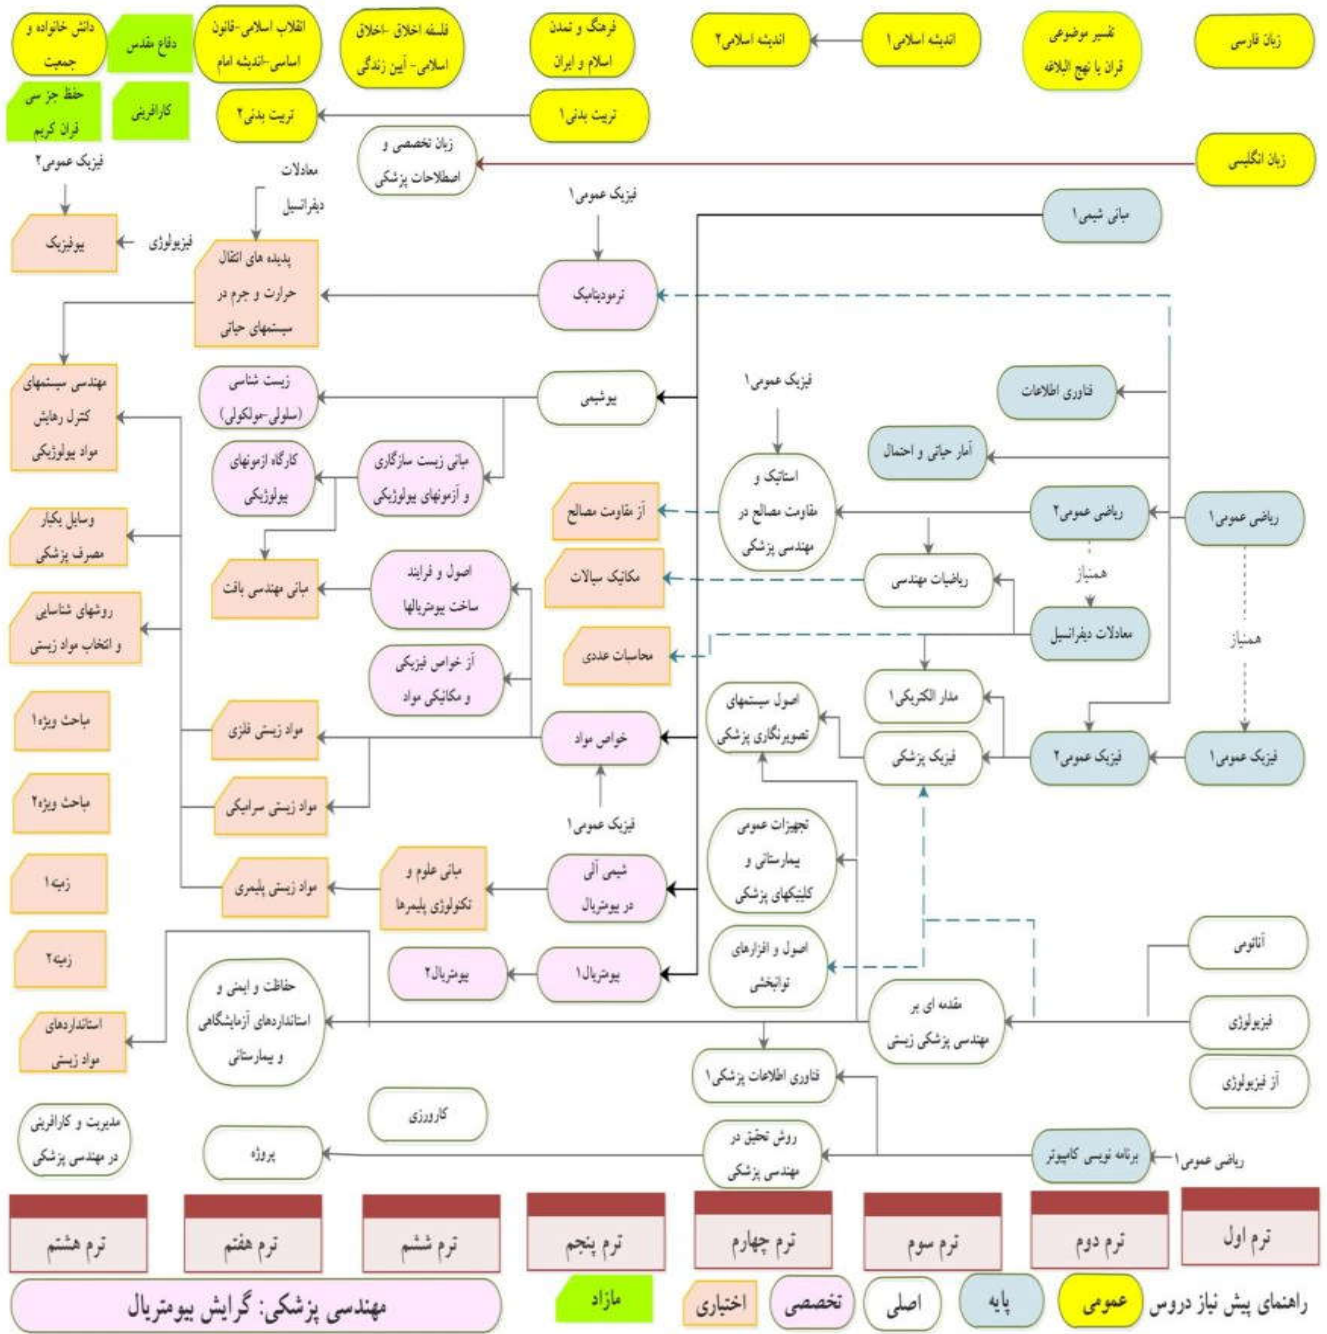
زبان فارسی
تفسیر موضوعی قران یا نهج البلاغه
اندیشه اسلامی۱
اندیشه اسلامی۲
فرهنگ و تمدن اسلام و ایران
فلسفه اخلاق -اخلاق اسلامی- آیین زندگی
انقلاب اسلامی -قانون اساسی-اندیشه امام
دفاع مقدس
دانش خانواده و جمعیت
تربیت بدنی۱
تربیت بدنی۲
کارافرینی
حفظ جز سی قران کریم
زبان انگلیسی
زبان تخصصی و اصطلاحات پزشکی
فیزیک عمومی۲
معادلات دیفرانسیل
بیوفیزیک
فیزیولوژی
پدیده های انتقال حرارت و جرم در سیستمهای حیاتی
فیزیک عمومی۱
ترمودینامیک
مبانی شیمی۱
مهندسی سیستمهای کنترل رهایش مواد بیولوژیکی
زیست شناسی (سلولی-مولکولی)
بیوشیمی
فیزیک عمومی۱
فناوری اطلاعات
کارگاه ازمونهای بیولوژیکی
مبانی زیست سازگاری و آزمونهای بیولوژیکی
آمار حیاتی و احتمال
وسایل یکبار مصرف پزشکی
آز مقاومت مصالح
استاتیک و مقاومت مصالح در مهندسی پزشکی
ریاضی عمومی۲
ریاضی عمومی۱
مبانی مهندسی بافت
اصول و فرایند ساخت بیوموادها
مکانیک سیالات
ریاضیات مهندسی
همنیاز
روشهای شناسایی و انتخاب مواد زیستی
محاسبات عددی
معادلات دیفرانسیل
همنیاز
آز خواص فیزیکی و مکانیکی مواد
اصول سیستمهای تصویرنگاری پزشکی
مدار الکتریکی۱
مباحث ویژه۱
مواد زیستی فلزی
خواص مواد
فیزیک پزشکی
فیزیک عمومی۲
فیزیک عمومی۱
مباحث ویژه۲
مواد زیستی سرامیکی
فیزیک عمومی۱
تجهیزات عمومی بیمارستانی و کلینیکهای پزشکی
زمینه۱
مواد زیستی پلیمری
مبانی علوم و تکنولوژی پلیمرها
شیمی آلی در بیومتریال
زمینه۲
بیومتریال۲
بیومتریال۱
اصول و افزارهای توانبخشی
آناتومی
حفاظت و ایمنی و استانداردهای آزمایشگاهی و بیمارستانی
مقدمه ای بر مهندسی پزشکی زیستی
فیزیولوژی
استانداردهای مواد زیستی
فناوری اطلاعات پزشکی۱
آز فیزیولوژی
مدیریت و کارافرینی در مهندسی پزشکی
کارورزی
پروژه
روش تحقیق در مهندسی پزشکی
برنامه نویسی کامپیوتر
ریاضی عمومی۱
ترم هشتم
ترم هفتم
ترم ششم
ترم پنجم
ترم چهارم
ترم سوم
ترم دوم
ترم اول
مهندسی پزشکی: گرایش بیومتریال
مازاد
اختیاری
تخصصی
اصلی
پایه
عمومی
راهنمای پیش نیاز دروس